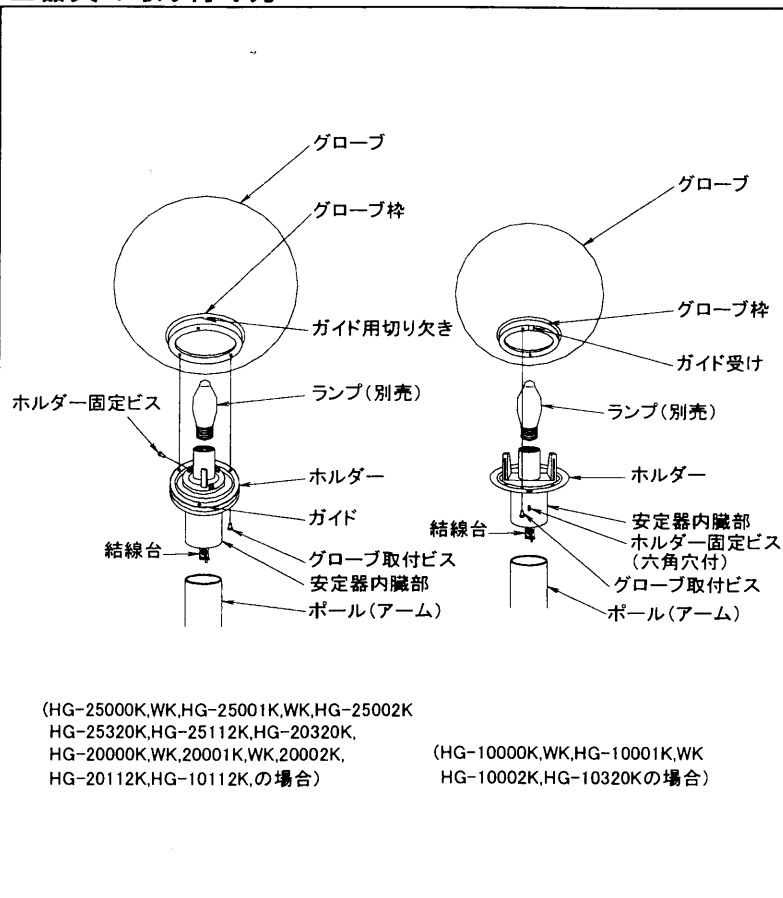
グローブ
グローブ枠
ガイド用切り欠き
ランプ(別売)
ホルダー固定ビス
ホルダー
ガイド
結線台
グローブ取付ビス
安定器内臓部
ポール(アーム)

グローブ
グローブ枠
ガイド受け
ランプ(別売)
ホルダー
安定器内臓部
ホルダー固定ビス
(六角穴付)
結線台
グローブ取付ビス
ポール(アーム)

(HG-25000K,WK,HG-25001K,WK,HG-25002K HG-25320K,HG-25112K,HG-20320K, HG-20000K,WK,20001K,WK,20002K, HG-20112K,HG-10112K,の場合)

(HG-10000K,WK,HG-10001K,WK HG-10002K,HG-10320Kの場合)